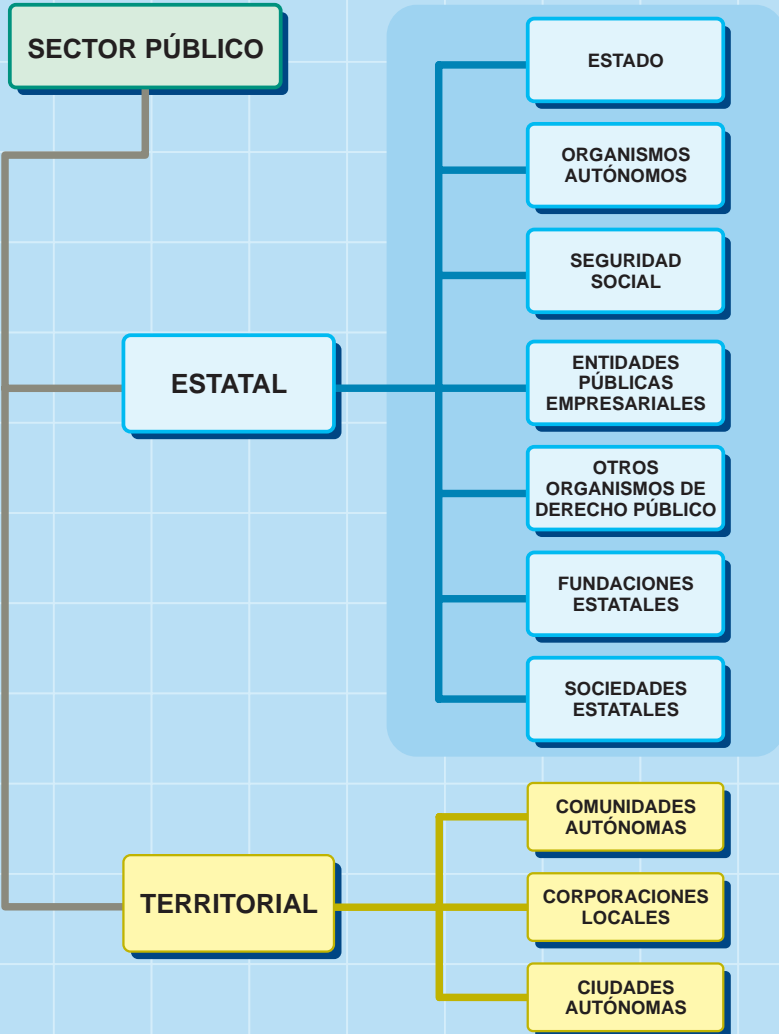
SECTOR PÚBLICO

ESTATAL

ESTADO

ORGANISMOS AUTÓNOMOS

SEGURIDAD SOCIAL

ENTIDADES PÚBLICAS EMPRESARIALES

OTROS ORGANISMOS DE DERECHO PÚBLICO

FUNDACIONES ESTATALES

SOCIEDADES ESTATALES

TERRITORIAL

COMUNIDADES AUTÓNOMAS

CORPORACIONES LOCALES

CIUDADES AUTÓNOMAS